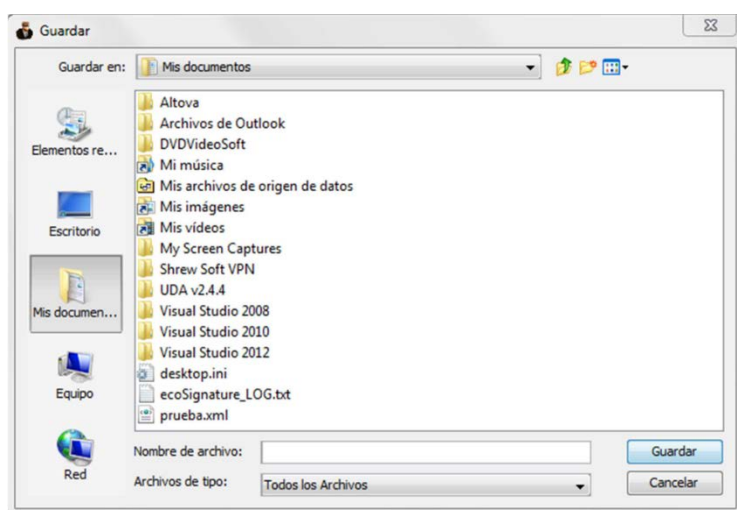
Guardar

Guardar en: Mis documentos

Elementos re...
Escritorio
Mis documen...
Equipo
Red

Altova
Archivos de Outlook
DVDVideoSoft
Mi música
Mis archivos de origen de datos
Mis imágenes
Mis vídeos
My Screen Captures
Shrew Soft VPN
UDA v2.4.4
Visual Studio 2008
Visual Studio 2010
Visual Studio 2012
desktop.ini
ecoSignature_LOG.txt
prueba.xml

Nombre de archivo:
Archivos de tipo: Todos los Archivos

Guardar
Cancelar